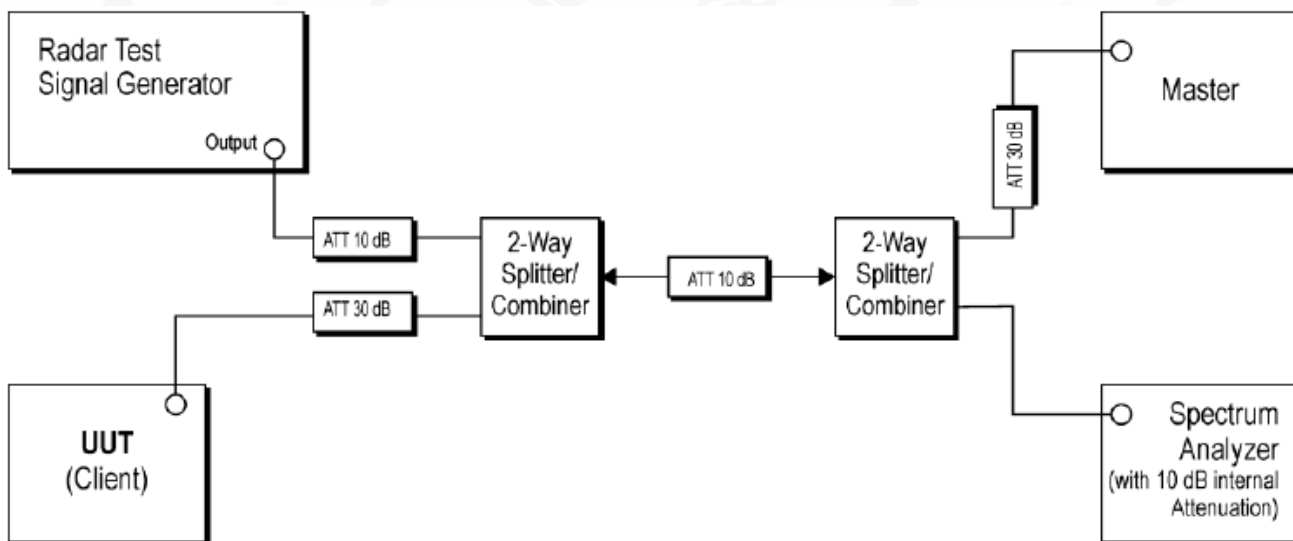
Radar Test Signal Generator

Output

ATT 10 dB

ATT 30 dB

2-Way Splitter/ Combiner

ATT 10 dB

2-Way Splitter/ Combiner

ATT 30 dB

Master

UUT (Client)

Spectrum Analyzer (with 10 dB internal Attenuation)